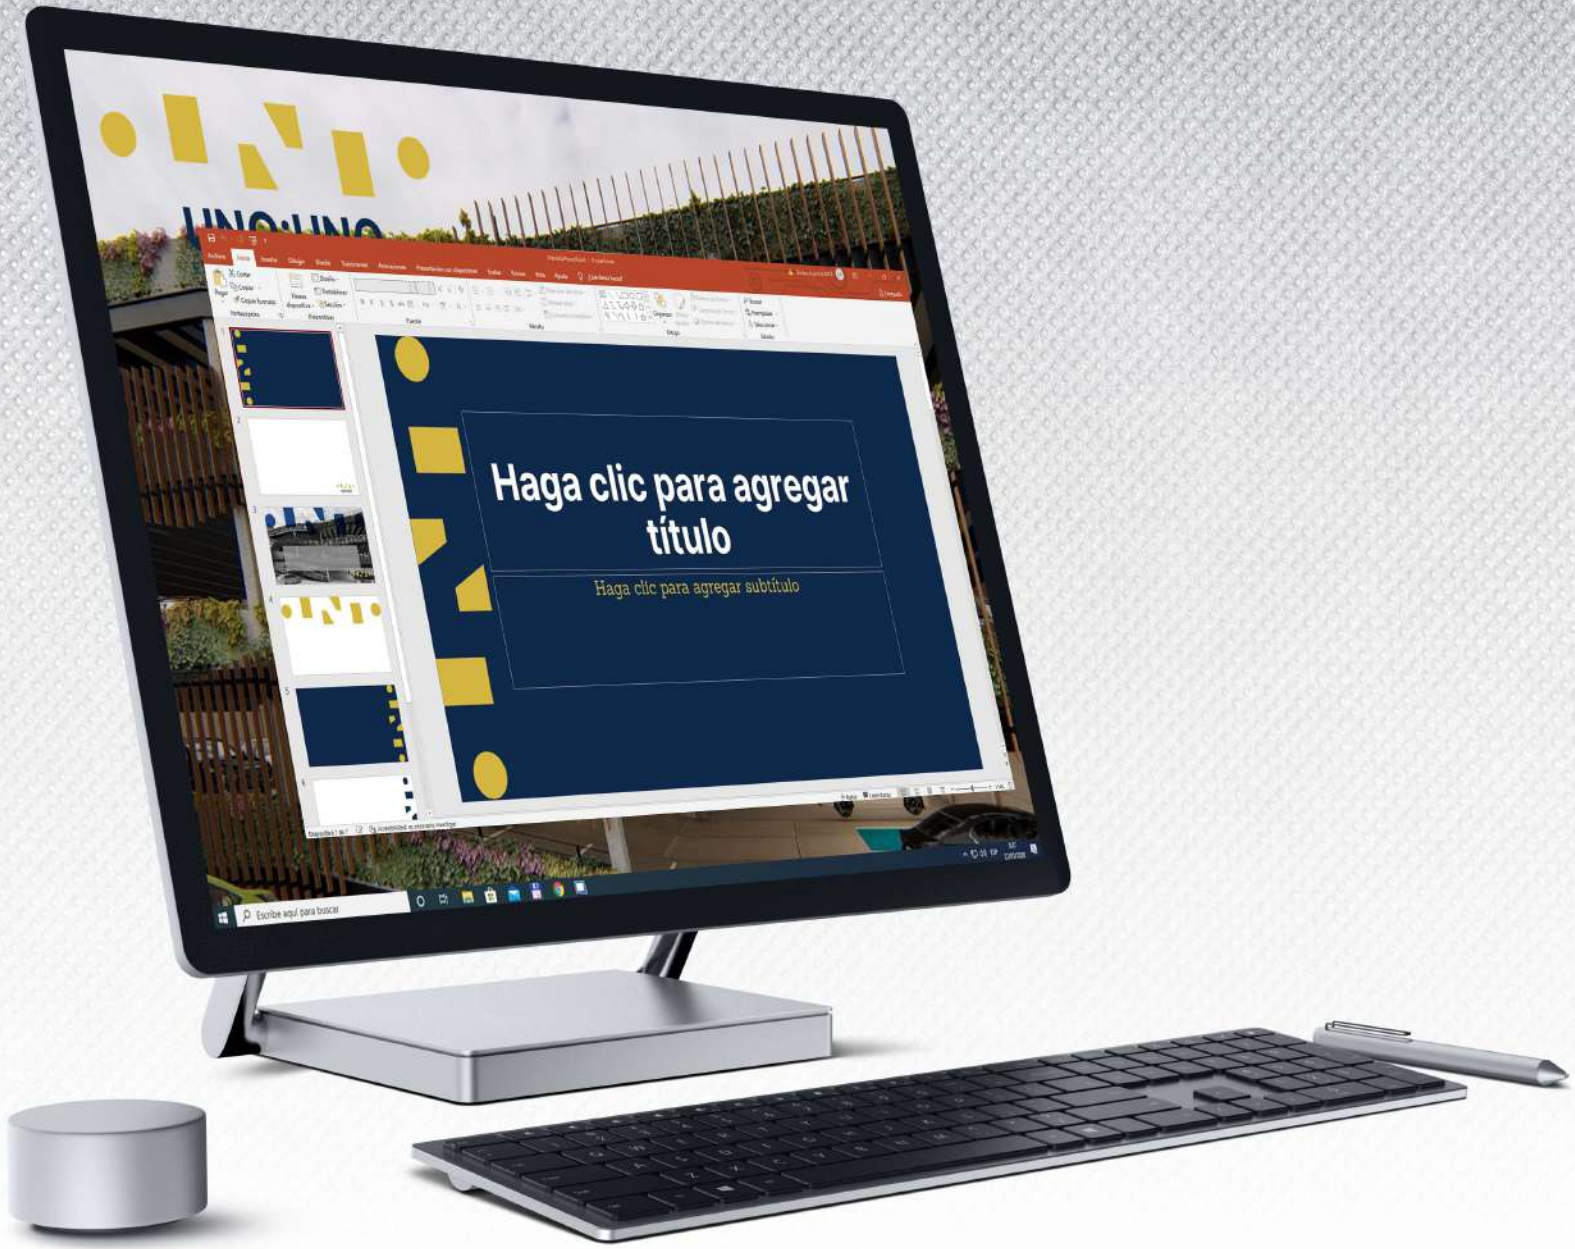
UNO:UNO

Archivo Inicio Insertar Diseño Transiciones Animaciones Presentación con diapositivas Revisar Vista Ayuda

Cortar
Copiar
Copiar formato
Pegar
Nueva diapositiva
Diseño
Restablecer
Sección
Portapapeles
Diapositivas
Fuente
Párrafo
Dibujo
Edición
Buscar
Reemplazar
Seleccionar
Compartir

1
2
3
4
5
6

Haga clic para agregar título

Haga clic para agregar subtítulo

Notas
Comentarios

Escribe aquí para buscar